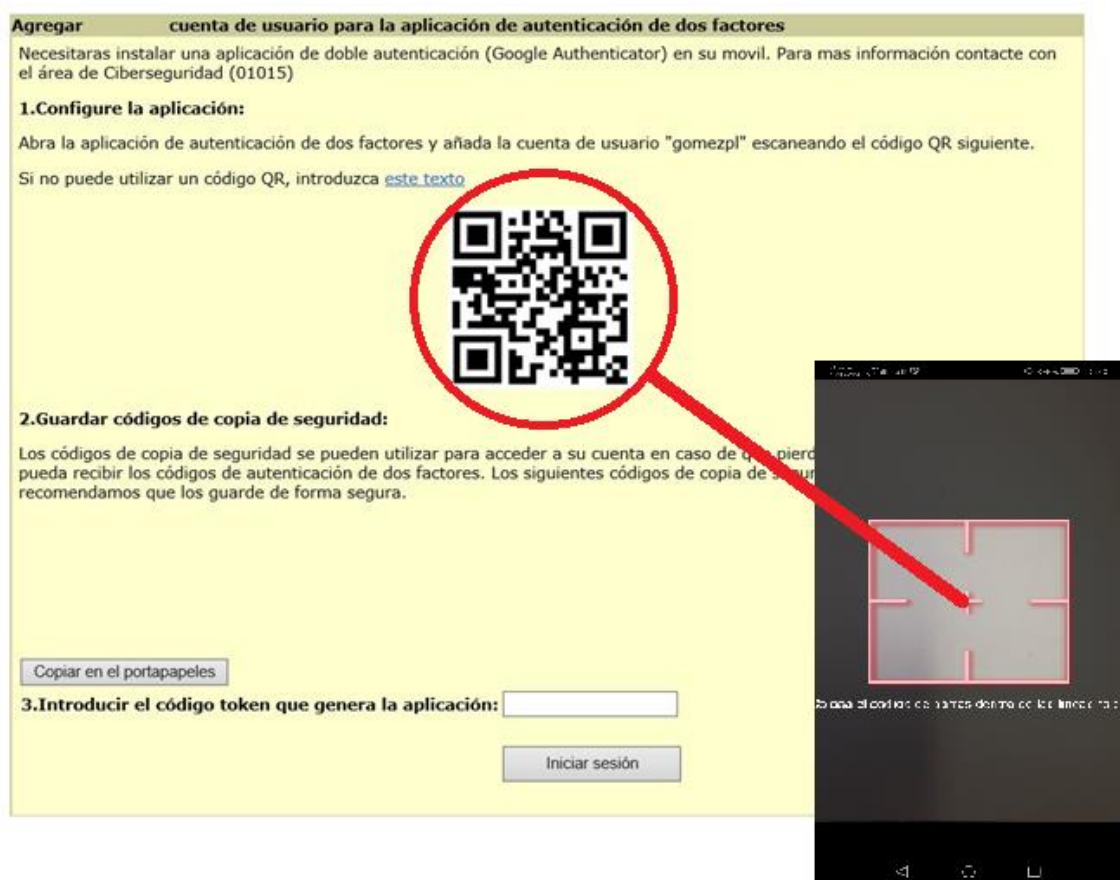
Agregar cuenta de usuario para la aplicación de autenticación de dos factores

Necesitaras instalar una aplicación de doble autenticación (Google Authenticator) en su movil. Para mas información contacte con el área de Ciberseguridad (01015)

1.Configure la aplicación:

Abra la aplicación de autenticación de dos factores y añada la cuenta de usuario "gomezpl" escaneando el código QR siguiente.

Si no puede utilizar un código QR, introduzca este texto

2.Guardar códigos de copia de seguridad:

Los códigos de copia de seguridad se pueden utilizar para acceder a su cuenta en caso de que pierd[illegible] pueda recibir los códigos de autenticación de dos factores. Los siguientes códigos de copia de s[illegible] recomendamos que los guarde de forma segura.

Copiar en el portapapeles

3.Introducir el código token que genera la aplicación:

Iniciar sesión

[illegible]

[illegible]